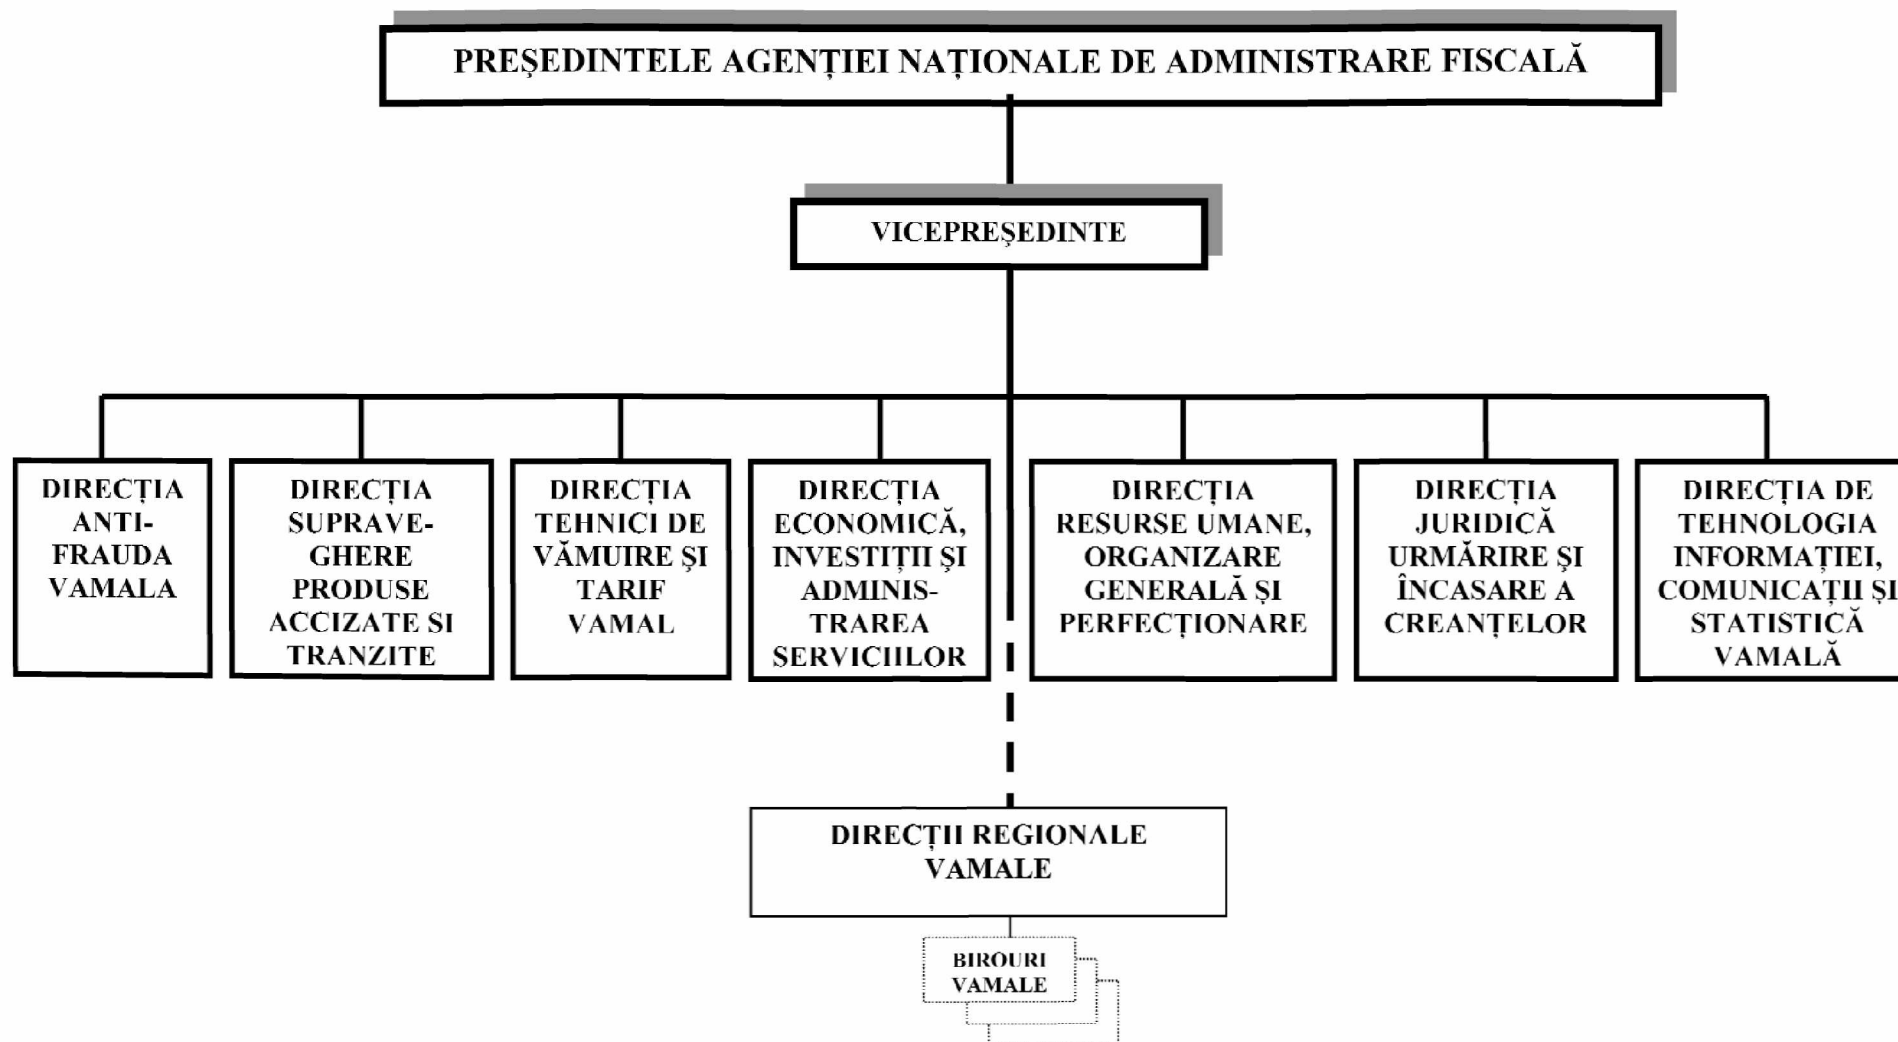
PREȘEDINTELE AGENȚIEI NAȚIONALE DE ADMINISTRARE FISCALĂ

VICEPREȘEDINTE

DIRECȚIA ANTI-FRAUDA VAMALA

DIRECȚIA SUPRAVEGHERE PRODUSE ACCIZATE SI TRANZITE

DIRECȚIA TEHNICI DE VĂMUIRE ȘI TARIF VAMAL

DIRECȚIA ECONOMICĂ, INVESTIȚII ȘI ADMINISTRAREA SERVICIILOR

DIRECȚIA RESURSE UMANE, ORGANIZARE GENERALĂ ȘI PERFECȚIONARE

DIRECȚIA JURIDICĂ URMĂRIRE ȘI ÎNCASARE A CREANȚELOR

DIRECȚIA DE TEHNOLOGIA INFORMAȚIEI, COMUNICAȚII ȘI STATISTICĂ VAMALĂ

DIRECȚII REGIONALE VAMALE

BIROURI VAMALE